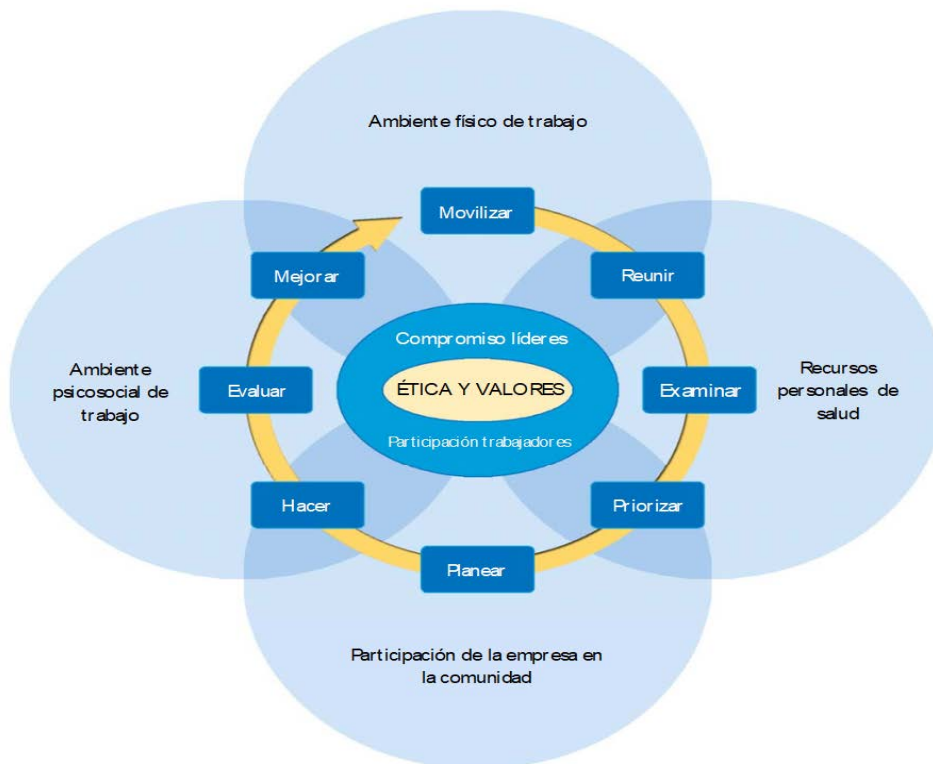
Ambiente físico de trabajo

Movilizar

Mejorar

Reunir

Compromiso líderes

ÉTICA Y VALORES

Participación trabajadores

Ambiente psicosocial de trabajo

Evaluar

Examinar

Recursos personales de salud

Hacer

Priorizar

Planear

Participación de la empresa en la comunidad